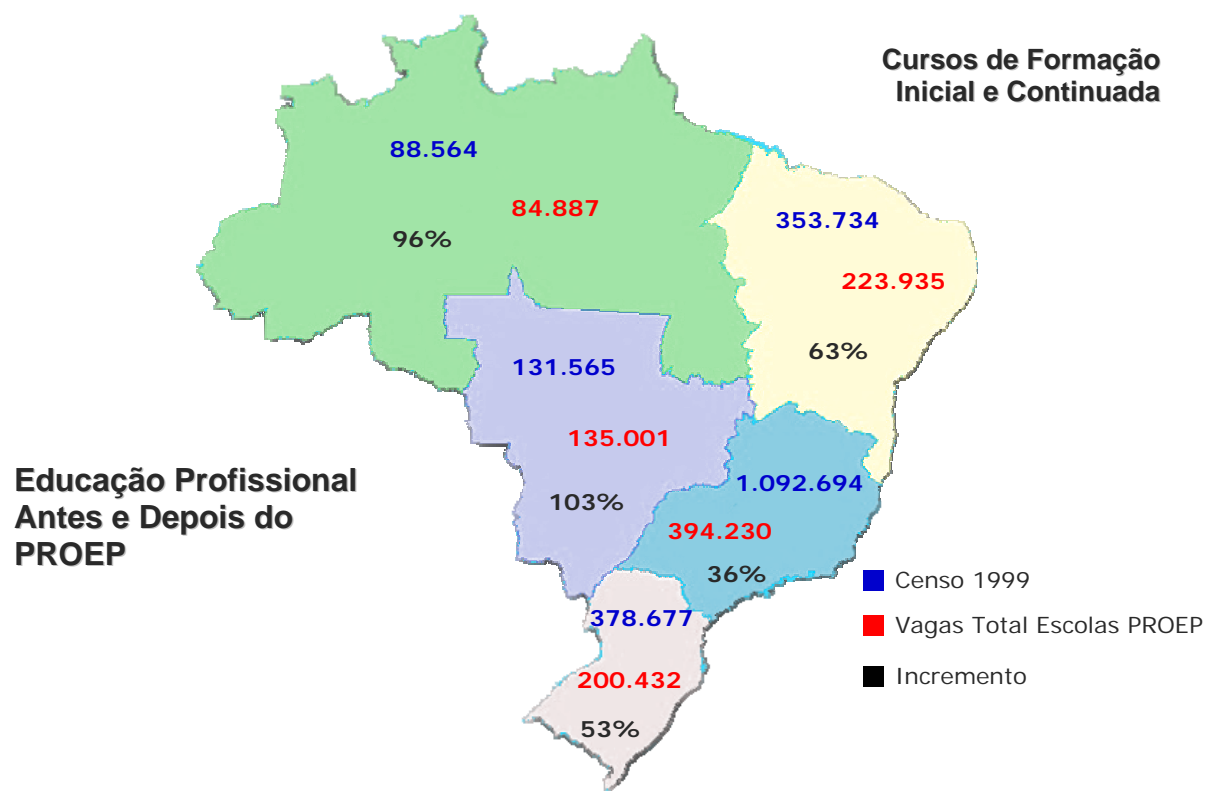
Cursos de Formação Inicial e Continuada

88.564
84.887
96%

353.734
223.935
63%

131.565
135.001
103%

1.092.694
394.230
36%

378.677
200.432
53%

Educação Profissional Antes e Depois do PROEP

Censo 1999
Vagas Total Escolas PROEP
Incremento